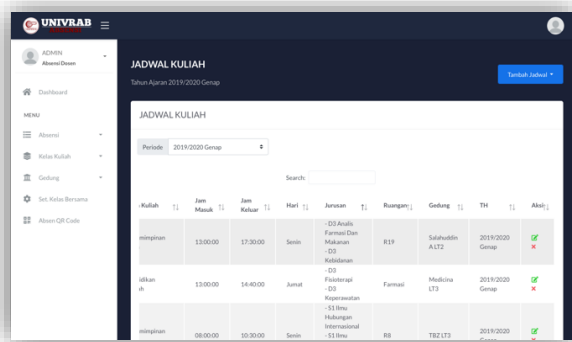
UNIVRAB

ADMIN
Absensi Dosen

Dashboard

MENU

Absensi

Kelas Kuliah

Gedung

Set. Kelas Bersama

Absen QR Code

JADWAL KULIAH

Tahun Ajaran 2019/2020 Genap

Tambah Jadwal

JADWAL KULIAH

Periode 2019/2020 Genap

Search:

| -Kuliah | Jam Masuk | Jam Keluar | Hari | Jurusan | Ruangan | Gedung | TH | Aksi |
|---|---|---|---|---|---|---|---|---|
| mimpinan | 13:00:00 | 17:30:00 | Senin | - D3 Analis Farmasi Dan Makanan - D2 Kebidanan | R19 | Salahuddin A LT2 | 2019/2020 Genap | |
| idikan ih | 13:00:00 | 14:40:00 | Jumat | - D3 Fisioterapi - D3 Keperawatan | Farmasi | Medicina LT3 | 2019/2020 Genap | |
| mimpinan | 08:00:00 | 10:30:00 | Senin | - S1 Ilmu Hubungan Internasional - S1 Ilmu | R8 | TBZ LT3 | 2019/2020 Genap | |